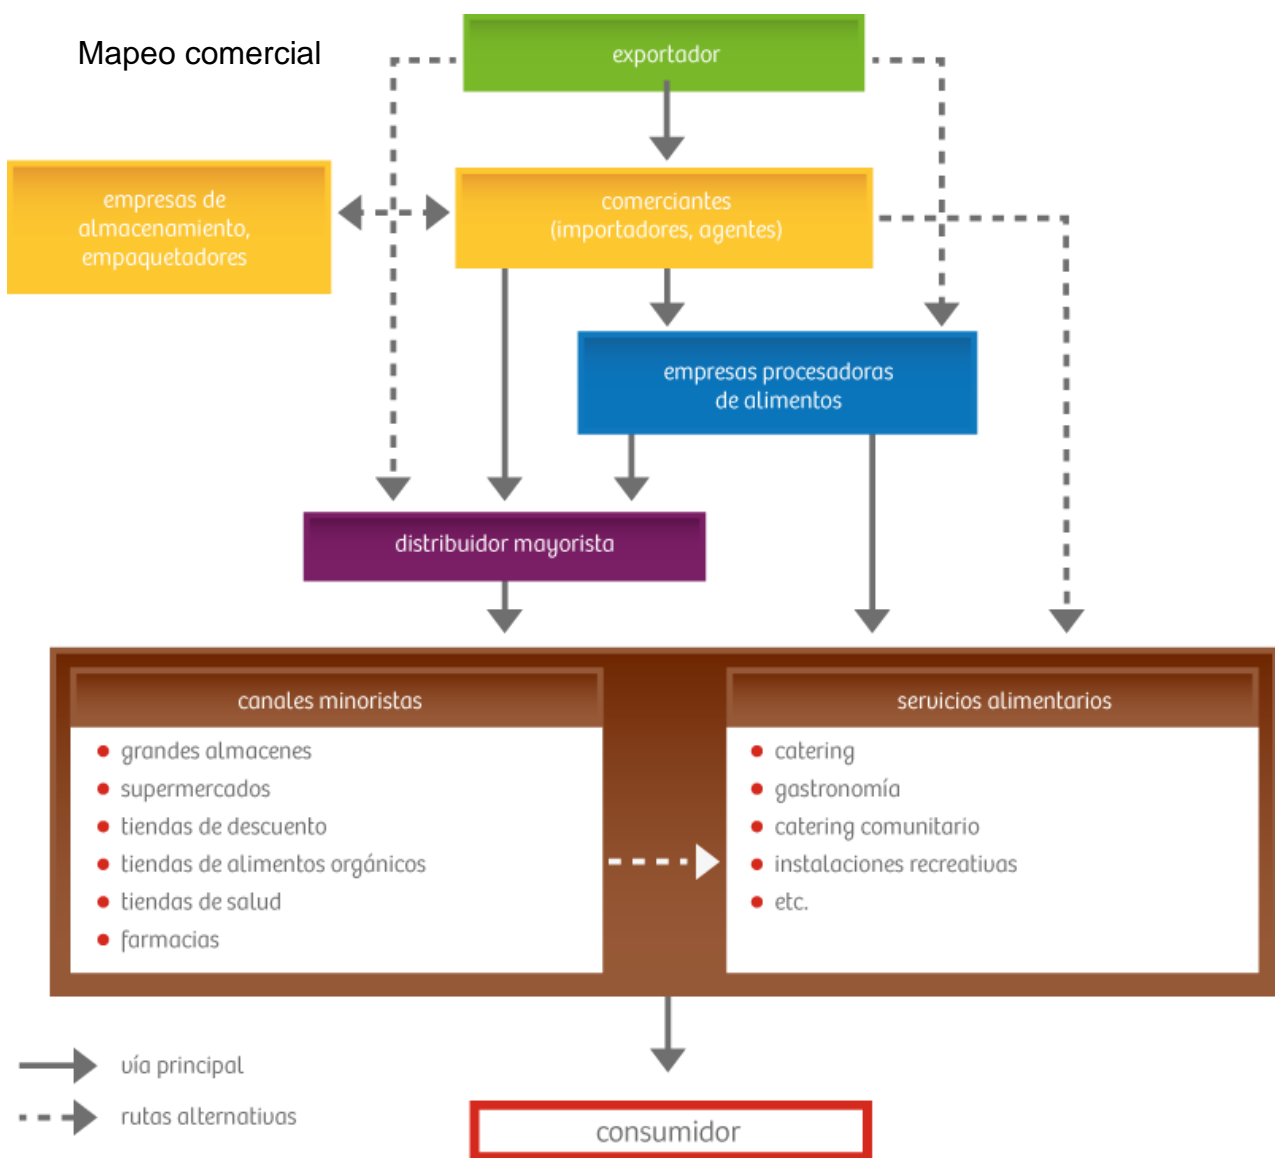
Mapeo comercial

exportador

empresas de almacenamiento, empaquetadores

comerciantes (importadores, agentes)

empresas procesadoras de alimentos

distribuidor mayorista

canales minoristas

- grandes almacenes
- supermercados
- tiendas de descuento
- tiendas de alimentos orgánicos
- tiendas de salud
- farmacias

servicios alimentarios

- catering
- gastronomía
- catering comunitario
- instalaciones recreativas
- etc.

vía principal

rutas alternativas

consumidor